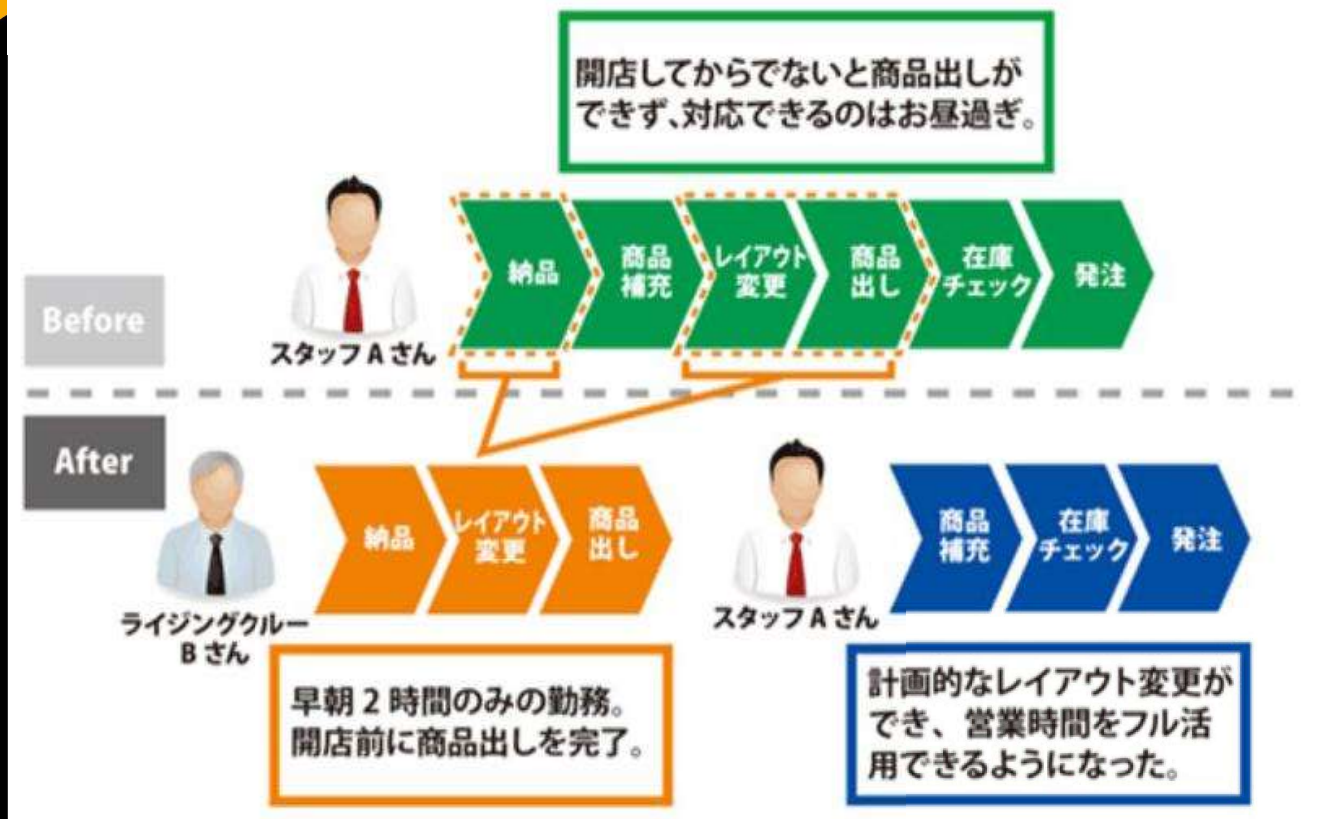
開店してからでないと商品出しができず、対応できるのはお昼過ぎ。

Before

スタッフ A さん

納品

商品補充

レイアウト変更

商品出し

在庫チェック

発注

After

ライジングクルー B さん

納品

レイアウト変更

商品出し

早朝 2 時間のみの勤務。開店前に商品出しを完了。

スタッフ A さん

商品補充

在庫チェック

発注

計画的なレイアウト変更ができ、営業時間をフル活用できるようになった。